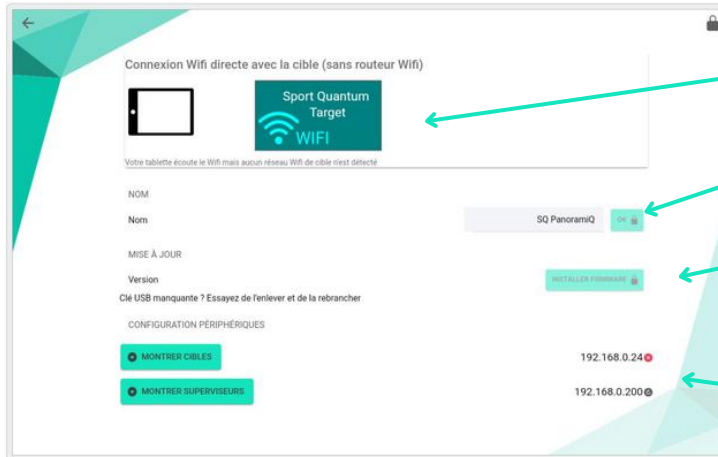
Connexion Wifi directe avec la cible (sans routeur Wifi)

Sport Quantum Target

WIFI

Votre tablette écoute le Wifi mais aucun réseau Wifi de cible n'est détecté

NOM

Nom

SQ PanoramiQ

OK

MISE À JOUR

Version

INSTALLER FIRMWARE

Clé USB manquante ? Essayez de l'enlever et de la rebrancher

CONFIGURATION PÉRIPHÉRIQUES

MONTRER CIBLES

192.168.0.24

MONTRER SUPERVISEURS

192.168.0.200